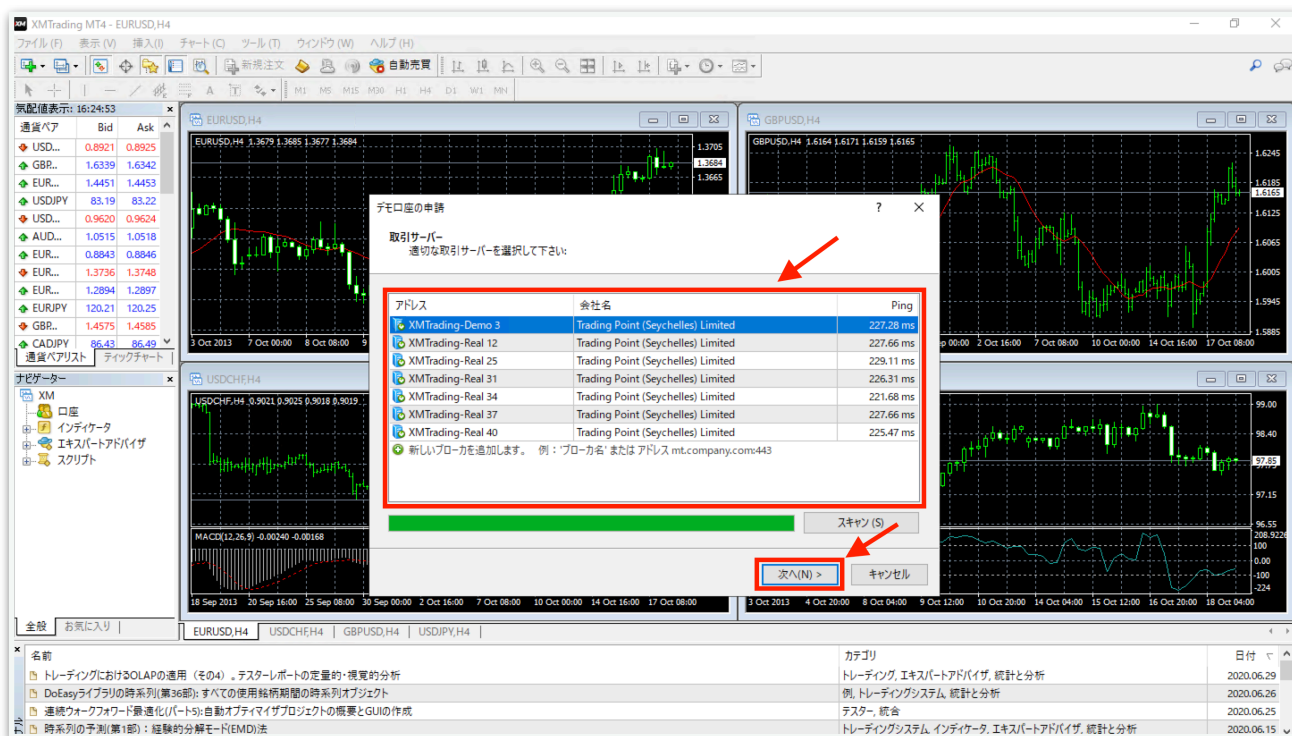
XMTrading MT4 - EURUSD,H4

ファイル (F) 表示 (V) 挿入(I) チャート (C) ツール (T) ウィンドウ (W) ヘルプ (H)

新規注文 自動売買

M1 M5 M15 M30 H1 H4 D1 W1 MN

気配値表示: 16:24:53

| 通貨ペア | Bid | Ask |
|---|---|---|
| USD... | 0.8921 | 0.8925 |
| GBP... | 1.6339 | 1.6342 |
| EUR... | 1.4451 | 1.4453 |
| USDJPY | 83.19 | 83.22 |
| USD... | 0.9620 | 0.9624 |
| AUD... | 1.0515 | 1.0518 |
| EUR... | 0.8843 | 0.8846 |
| EUR... | 1.3736 | 1.3748 |
| EUR... | 1.2894 | 1.2897 |
| EURJPY | 120.21 | 120.25 |
| GBP... | 1.4575 | 1.4585 |
| CADJPY | 86.43 | 86.49 |

通貨ペアリスト ティックチャート

ナビゲーター
XM
口座
インディケータ
エキスパートアドバイザ
スクリプト

全般 お気に入り

EURUSD,H4
EURUSD,H4 1.3679 1.3685 1.3677 1.3684
1.3705 1.3684 1.3665
3 Oct 2013 7 Oct 00:00 8 Oct 08:00

GBPUSD,H4
GBPUSD,H4 1.6164 1.6171 1.6159 1.6165
1.6245 1.6185 1.6165 1.6125 1.6065 1.6005 1.5945 1.5885
Oct 08:00 2 Oct 16:00 7 Oct 08:00 10 Oct 00:00 14 Oct 16:00 17 Oct 08:00

USDCHF,H4
USDCHF,H4 0.9021 0.9025 0.9018 0.9019
MACD(12,26,9) -0.00240 -0.00168
18 Sep 2013 20 Sep 16:00 25 Sep 08:00 30 Sep 00:00 2 Oct 16:00 7 Oct 08:00 10 Oct 00:00 14 Oct 16:00 17 Oct 08:00

99.00 98.40 97.85 97.15 96.55 208.9226 100 0 -100 -224
3 Oct 2013 4 Oct 20:00 8 Oct 04:00 9 Oct 12:00 10 Oct 20:00 14 Oct 04:00 15 Oct 12:00 16 Oct 20:00 18 Oct 04:00

デモ口座の申請 ? ✕
取引サーバー
適切な取引サーバーを選択して下さい:

| アドレス | 会社名 | Ping |
|---|---|---|
| XMTrading-Demo 3 | Trading Point (Seychelles) Limited | 227.28 ms |
| XMTrading-Real 12 | Trading Point (Seychelles) Limited | 227.66 ms |
| XMTrading-Real 25 | Trading Point (Seychelles) Limited | 229.11 ms |
| XMTrading-Real 31 | Trading Point (Seychelles) Limited | 226.31 ms |
| XMTrading-Real 34 | Trading Point (Seychelles) Limited | 221.68 ms |
| XMTrading-Real 37 | Trading Point (Seychelles) Limited | 227.66 ms |
| XMTrading-Real 40 | Trading Point (Seychelles) Limited | 225.47 ms |

新しいブローカを追加します。 例: 'ブローカ名' または アドレス mt.company.com:443

スキャン (S)
次へ(N) > キャンセル

EURUSD,H4 USDCHF,H4 GBPUSD,H4 USDJPY,H4

| 名前 | カテゴリ | 日付 |
|---|---|---|
| トレーディングにおけるOLAPの適用（その4）。テスターレポートの定量的・視覚的分析 | トレーディング, エキスパートアドバイザ, 統計と分析 | 2020.06.29 |
| DoEasyライブラリの時系列(第36部): すべての使用銘柄期間の時系列オブジェクト | 例, トレーディングシステム, 統計と分析 | 2020.06.26 |
| 連続ウォークフォワード最適化(パート5): 自動オプティマイザプロジェクトの概要とGUIの作成 | テスター, 統合 | 2020.06.25 |
| 時系列の予測(第1部): 経験的分解モード(EMD)法 | トレーディングシステム, インディケータ, エキスパートアドバイザ, 統計と分析 | 2020.06.15 |